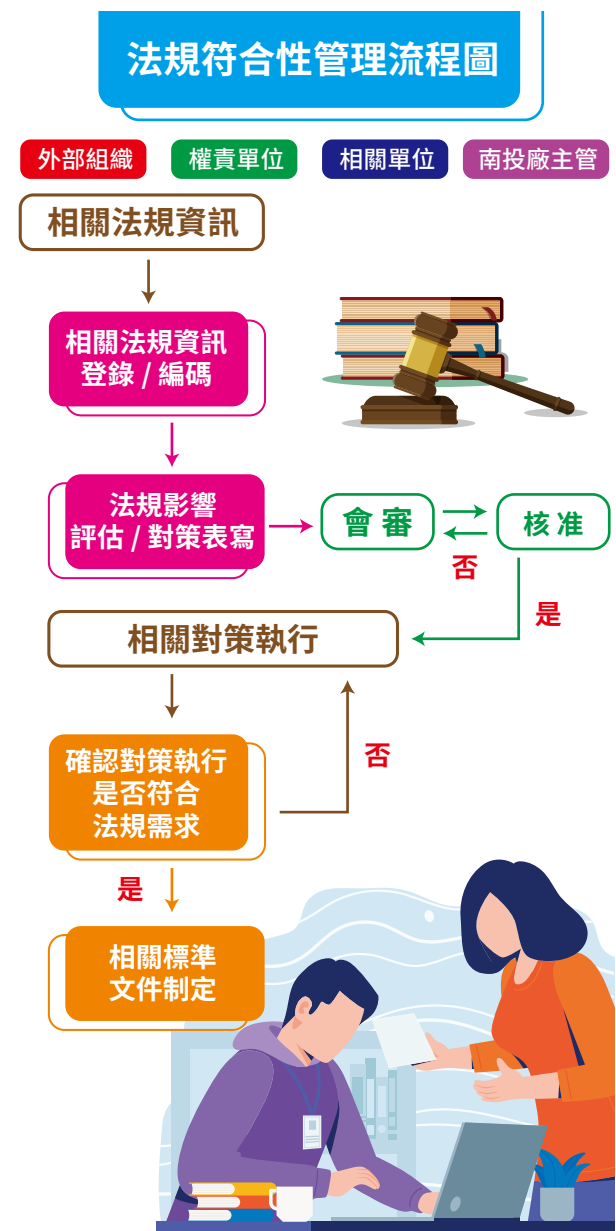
法規符合性管理流程圖

外部組織 權責單位 相關單位 南投廠主管

相關法規資訊

相關法規資訊 登錄 / 編碼

法規影響 評估 / 對策表寫

會審

核准

否

是

相關對策執行

確認對策執行 是否符合 法規需求

否

是

相關標準 文件制定